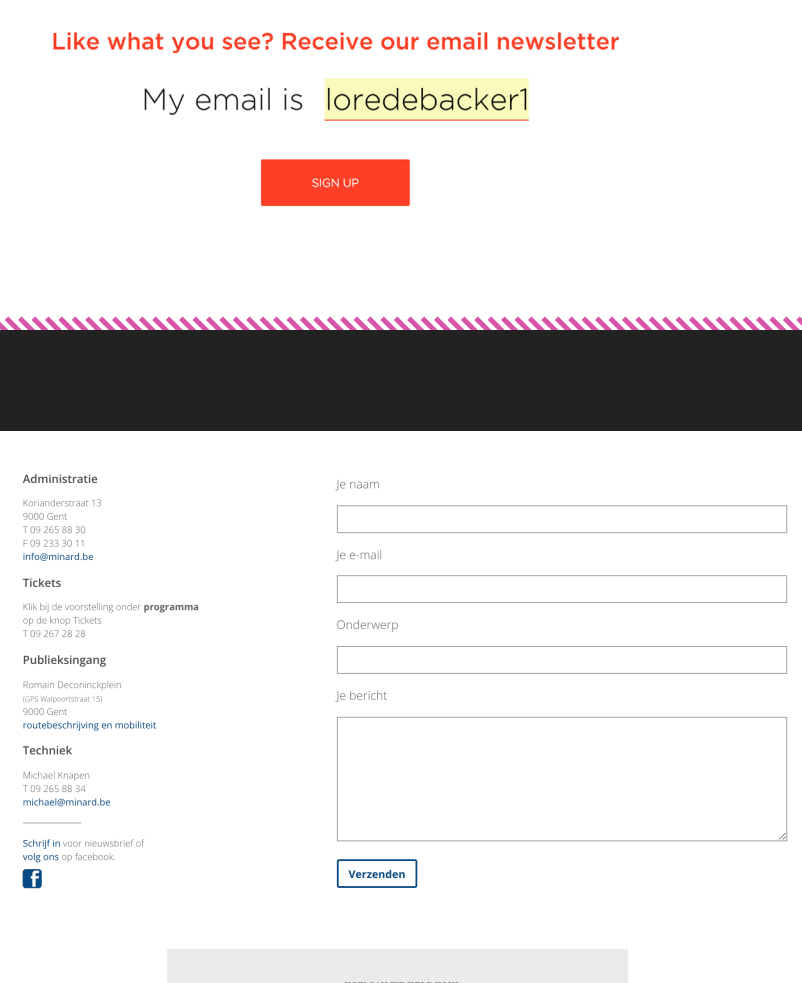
Like what you see? Receive our email newsletter

My email is loredebacker1

SIGN UP

Administratie

Korianderstraat 13
9000 Gent
T 09 265 88 30
F 09 233 30 11
info@minard.be

Tickets

Klik bij de voorstelling onder **programma** op de knop Tickets
T 09 267 28 28

Publieksingang

Romain Deconinckplein
(GPS Walpoortstraat 15)
9000 Gent
routebeschrijving en mobiliteit

Techniek

Michael Knapen
T 09 265 88 34
michael@minard.be

Schrijf in voor nieuwsbrief of volg ons op facebook.

Je naam

Je e-mail

Onderwerp

Je bericht

Verzenden

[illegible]